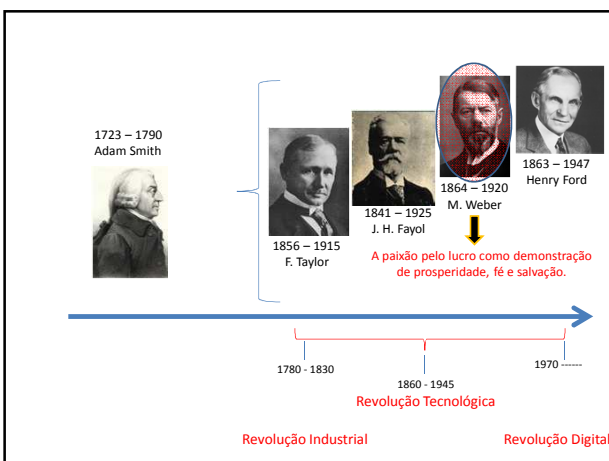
1723 – 1790
Adam Smith

1856 – 1915
F. Taylor

1841 – 1925
J. H. Fayol

1864 – 1920
M. Weber

1863 – 1947
Henry Ford

A paixão pelo lucro como demonstração de prosperidade, fé e salvação.

1780 - 1830

1860 - 1945

1970 ------

Revolução Tecnológica

Revolução Industrial

Revolução Digital